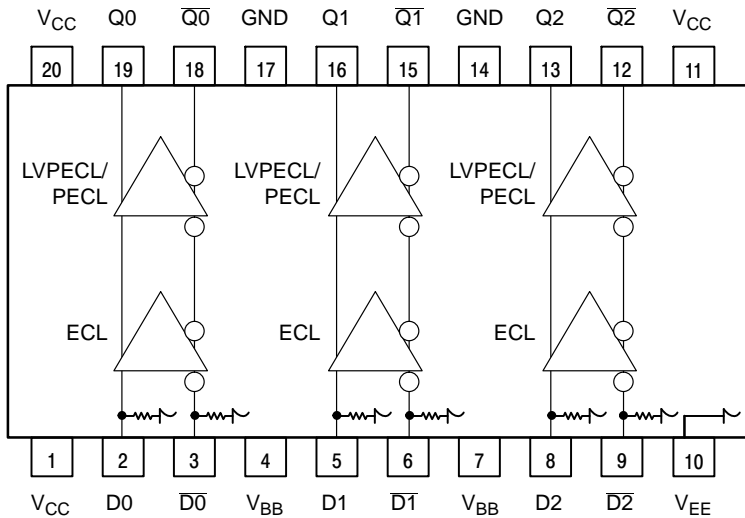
$V_{CC}$ Q0 $\overline{Q0}$ GND Q1 $\overline{Q1}$ GND Q2 $\overline{Q2}$ $V_{CC}$

20 19 18 17 16 15 14 13 12 11

LVPECL/ PECL

LVPECL/ PECL

LVPECL/ PECL

ECL

ECL

ECL

1 2 3 4 5 6 7 8 9 10

$V_{CC}$ D0 $\overline{D0}$ $V_{BB}$ D1 $\overline{D1}$ $V_{BB}$ D2 $\overline{D2}$ $V_{EE}$